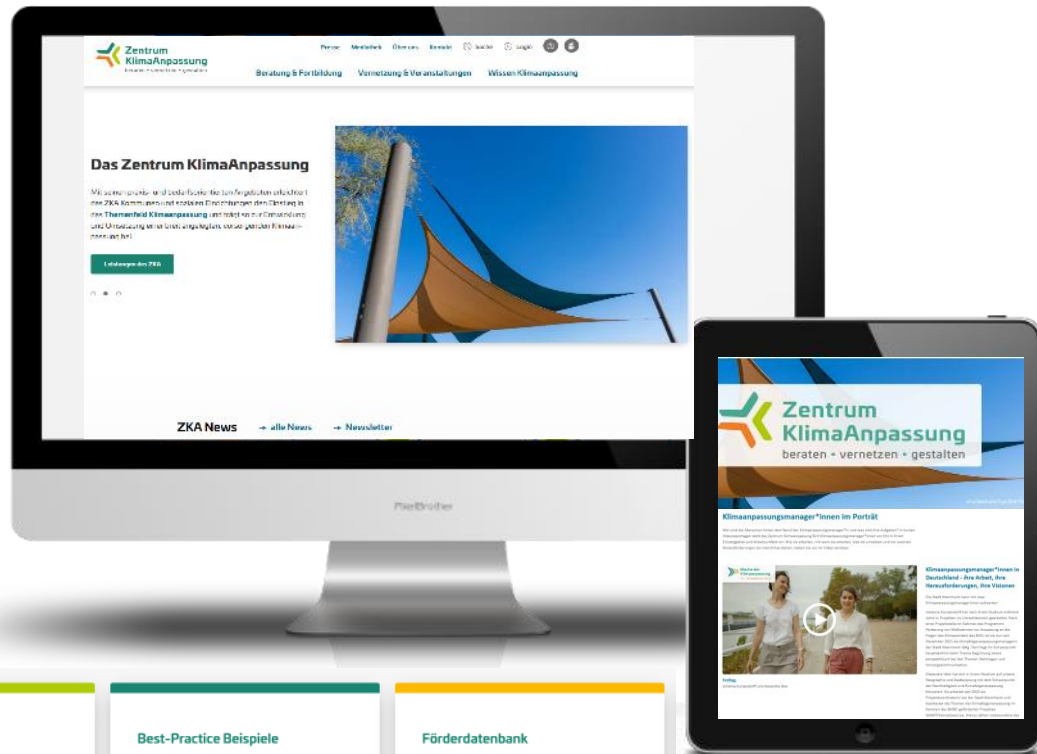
Zentrum KlimaAnpassung
beraten • vernetzen • gestalten

Presse Mediathek Über uns Kontakt Suche Login

Beratung & Fortbildung Vernetzung & Veranstaltungen Wissen Klimaanpassung

Das Zentrum KlimaAnpassung

Mit seinen praxis- und bedarfsorientierten Angeboten erleichtert das ZKA Kommunen und sozialen Einrichtungen den Einstieg in das Themenfeld Klimaanpassung und folgt sie zur Entwicklung und Umsetzung einer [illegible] vorsorgenden Klimaanpassung bei.

Leistungen des ZKA

ZKA News → alle News → Newsletter

PixelBrother

Zentrum KlimaAnpassung
beraten • vernetzen • gestalten

Klimaanpassungsmanager*innen im Porträt

Klimaanpassungsmanager*innen in Deutschland - Ihre Arbeit, ihre Herausforderungen, ihre Visionen

Best-Practice Beispiele

Förderdatenbank